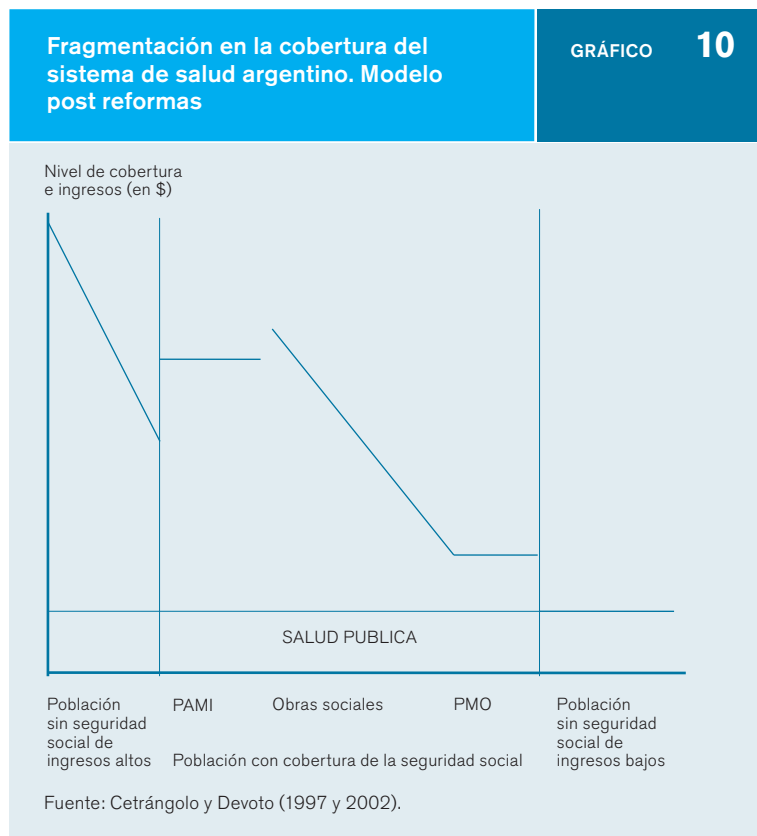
Fragmentación en la cobertura del sistema de salud argentino. Modelo post reformas

GRÁFICO 10

Nivel de cobertura e ingresos (en $)

SALUD PUBLICA

Población sin seguridad social de ingresos altos

PAMI

Obras sociales

PMO

Población sin seguridad social de ingresos bajos

Población con cobertura de la seguridad social

Fuente: Cetrángolo y Devoto (1997 y 2002).